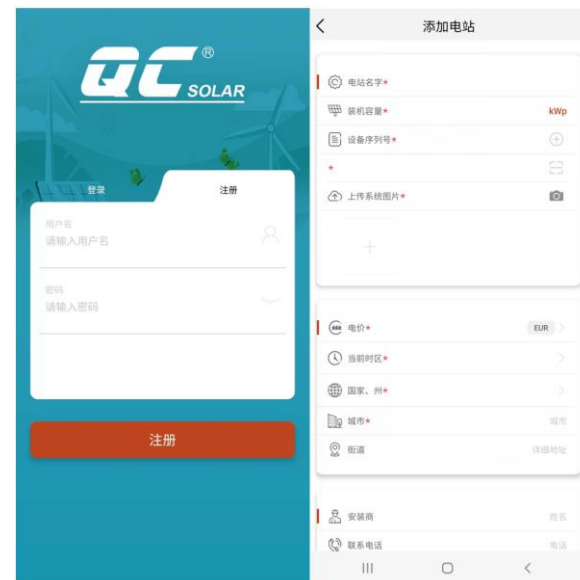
QC® SOLAR

登录

注册

用户名
请输入用户名

密码
请输入密码

注册

添加电站

电站名字*

装机容量* kWp

设备序列号*

*

上传系统图片*

+

电价* EUR

当前时区*

国家、州*

城市* 城市

街道 详细地址

安装商 姓名

联系电话 电话